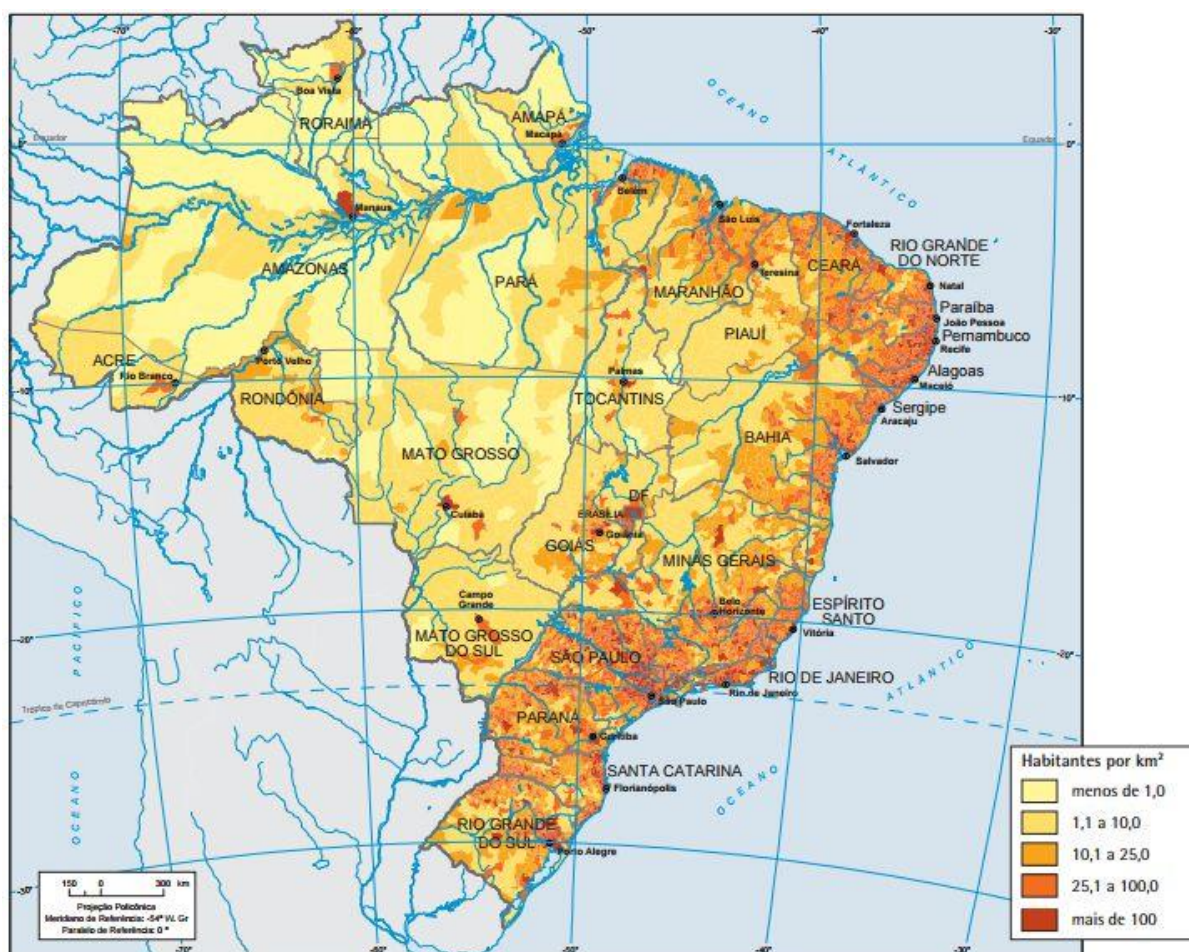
-70°
-60°
-50°
-40°
-30°

OCEANO ATLÂNTICO

Equador
Equador 0°

Boa Vista
RORAIMA
AMAPÁ
Macapá
Belém
São Luís
Fortaleza
Manaus
AMAZONAS
PARÁ
MARANHÃO
Teresina
CEARÁ
RIO GRANDE DO NORTE
Natal
Paraíba
João Pessoa
Pernambuco
Recife
PIAUÍ
ACRE
Rio Branco
Porto Velho
RONDÔNIA
Palmas
TOCANTINS
Alagoas
Maceió
Sergipe
Aracaju
-10°
BAHIA
Salvador
MATO GROSSO
Cuiabá
DF
BRASÍLIA
Goiânia
GOIÁS
MINAS GERAIS
Belo Horizonte
ESPÍRITO SANTO
Vitória
Campo Grande
MATO GROSSO DO SUL
SÃO PAULO
São Paulo
RIO DE JANEIRO
Rio de Janeiro
-20°
OCEANO PACÍFICO
ATLÂNTICO
Trópico de Capricórnio
PARANÁ
Curitiba
SANTA CATARINA
Florianópolis
OCEANO
RIO GRANDE DO SUL
Porto Alegre
OCEANO
-30°

150 0 300 km
Projeção Policônica
Meridiano de Referência: -54° W. Gr
Paralelo de Referência: 0°

Habitantes por km²
menos de 1,0
1,1 a 10,0
10,1 a 25,0
25,1 a 100,0
mais de 100